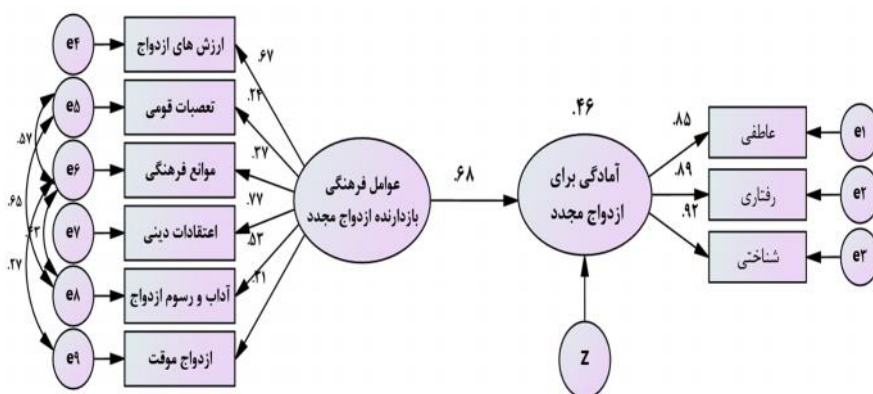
e۴
ارزش های ازدواج
.۶۷
e۵
تعصبات قومی
.۲۴
.۵۷
e۶
موانع فرهنگی
.۳۷
.۶۵
e۷
اعتقادات دینی
.۷۷
.۴۳
.۵۳
.۲۷
e۸
آداب و رسوم ازدواج
.۴۱
e۹
ازدواج موقت
عوامل فرهنگی بازدارنده ازدواج مجدد
.۶۸
.۴۶
آمادگی برای ازدواج مجدد
Z
.۸۵
عاطفی
e۱
.۸۹
رفتاری
e۲
.۹۲
شناختی
e۳